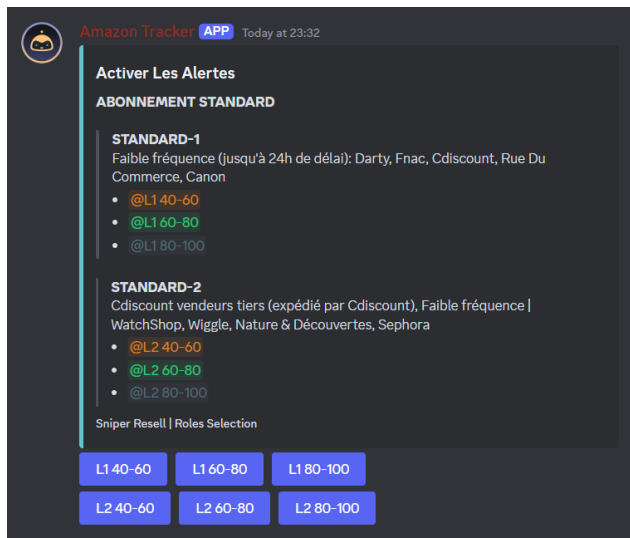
Amazon Tracker APP Today at 23:32

Activer Les Alertes

ABONNEMENT STANDARD

STANDARD-1
Faible fréquence (jusqu'à 24h de délai): Darty, Fnac, Cdiscount, Rue Du Commerce, Canon

- @L1 40-60
- @L1 60-80
- @L1 80-100

STANDARD-2
Cdiscount vendeurs tiers (expédié par Cdiscount), Faible fréquence | WatchShop, Wiggle, Nature & Découvertes, Sephora

- @L2 40-60
- @L2 60-80
- @L2 80-100

Sniper Resell | Roles Selection

L1 40-60 L1 60-80 L1 80-100
L2 40-60 L2 60-80 L2 80-100